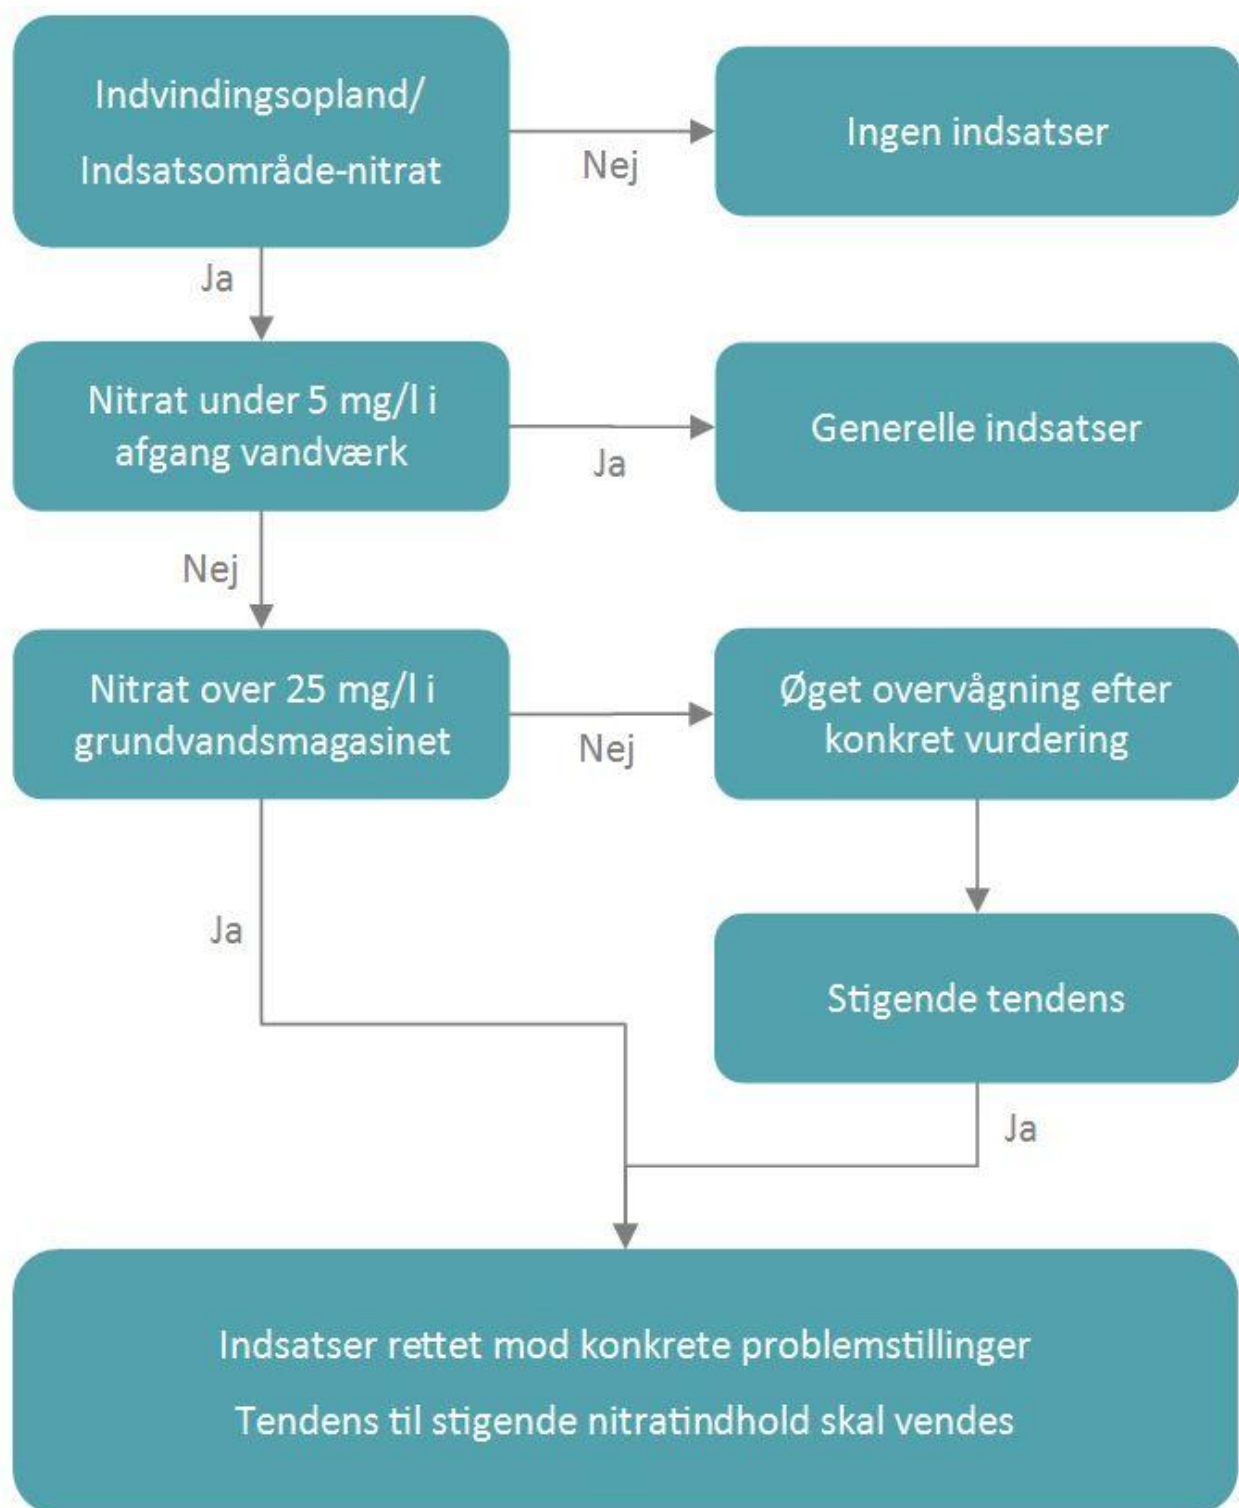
Indvindingsopland/
Indsatsområde-nitrat

Nej

Ingen indsatser

Ja

Nitrat under 5 mg/l i afgang vandværk

Ja

Generelle indsatser

Nej

Nitrat over 25 mg/l i grundvandsmagasinet

Nej

Øget overvågning efter konkret vurdering

Ja

Stigende tendens

Ja

Indsatser rettet mod konkrete problemstillinger

Tendens til stigende nitratindhold skal vendes